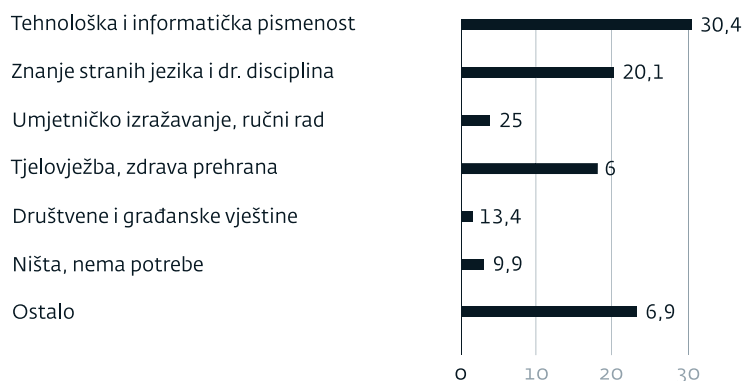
Tehnološka i informatička pismenost 30,4

Znanje stranih jezika i dr. disciplina 20,1

Umjetničko izražavanje, ručni rad 25

Tjelovježba, zdrava prehrana 6

Društvene i građanske vještine 13,4

Ništa, nema potrebe 9,9

Ostalo 6,9

0 10 20 30